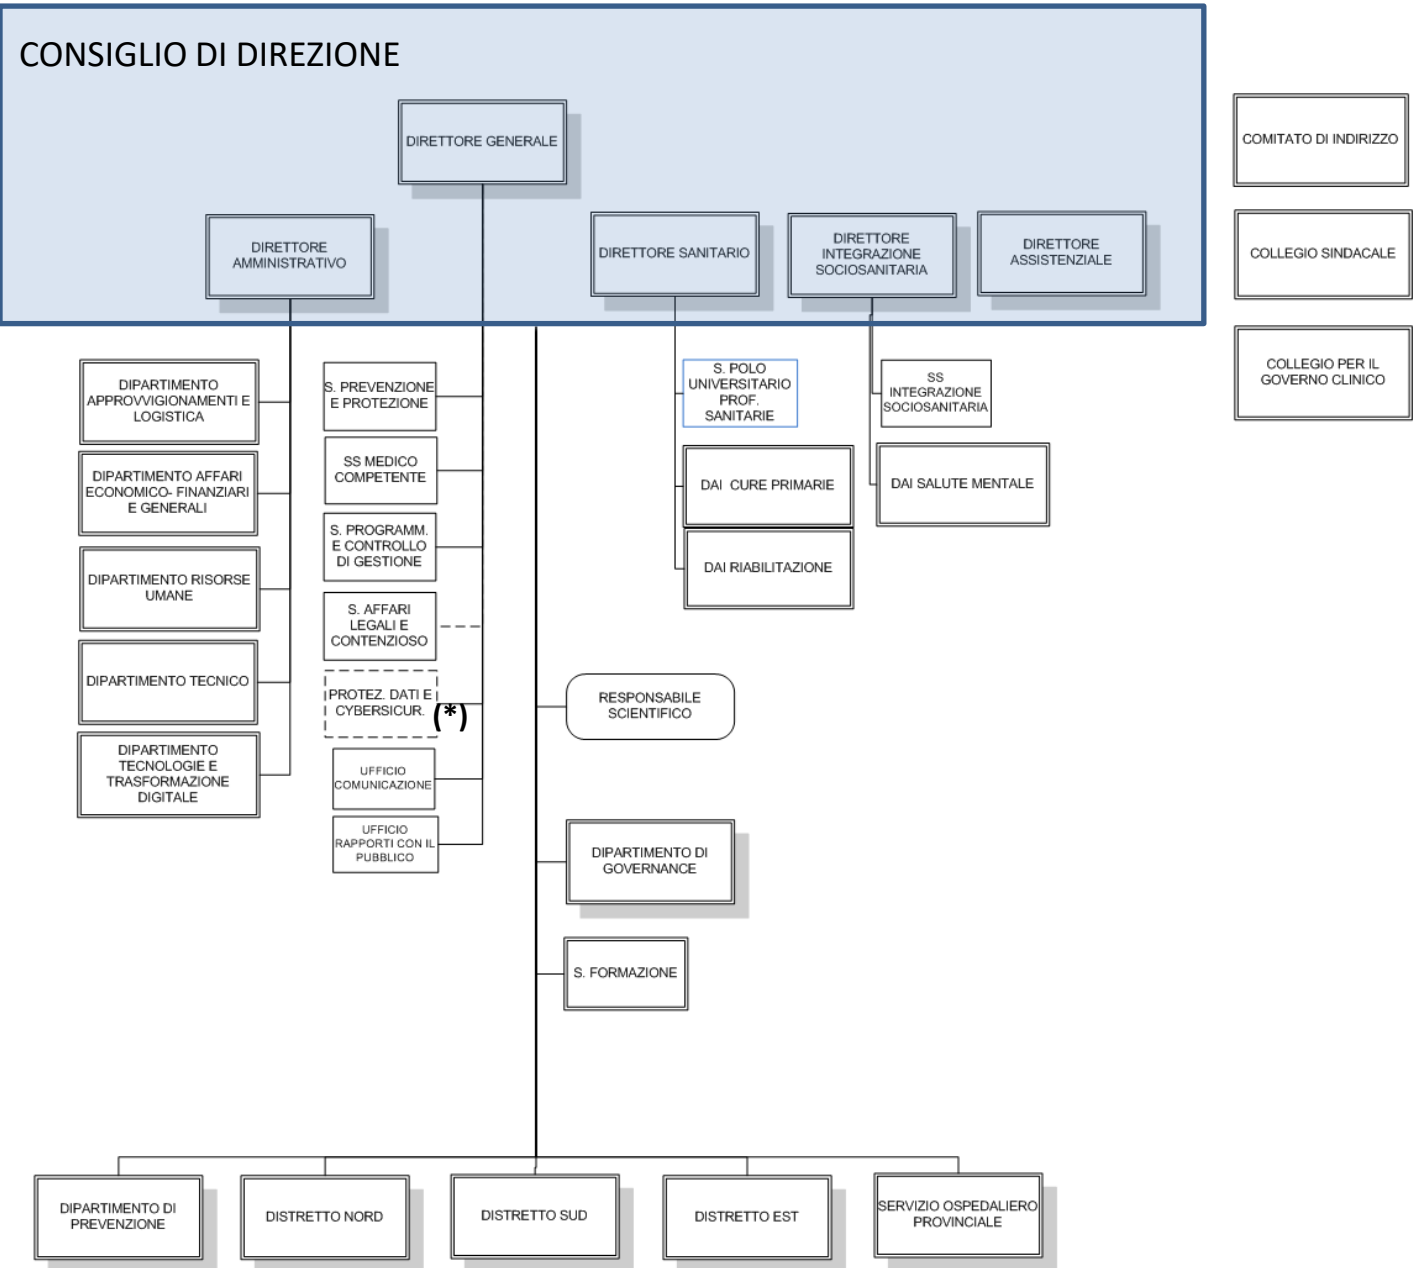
CONSIGLIO DI DIREZIONE

DIRETTORE GENERALE

DIRETTORE AMMINISTRATIVO

DIRETTORE SANITARIO

DIRETTORE INTEGRAZIONE SOCIOSANITARIA

DIRETTORE ASSISTENZIALE

COMITATO DI INDIRIZZO

COLLEGIO SINDACALE

COLLEGIO PER IL GOVERNO CLINICO

DIPARTIMENTO APPROVVIGIONAMENTI E LOGISTICA

DIPARTIMENTO AFFARI ECONOMICO- FINANZIARI E GENERALI

DIPARTIMENTO RISORSE UMANE

DIPARTIMENTO TECNICO

DIPARTIMENTO TECNOLOGIE E TRASFORMAZIONE DIGITALE

S. PREVENZIONE E PROTEZIONE

SS MEDICO COMPETENTE

S. PROGRAMM. E CONTROLLO DI GESTIONE

S. AFFARI LEGALI E CONTENZIOSO

PROTEZ. DATI E CYBERSICUR. (*)

UFFICIO COMUNICAZIONE

UFFICIO RAPPORTI CON IL PUBBLICO

S. POLO UNIVERSITARIO PROF. SANITARIE

DAI CURE PRIMARIE

DAI RIABILITAZIONE

SS INTEGRAZIONE SOCIOSANITARIA

DAI SALUTE MENTALE

RESPONSABILE SCIENTIFICO

DIPARTIMENTO DI GOVERNANCE

S. FORMAZIONE

DIPARTIMENTO DI PREVENZIONE

DISTRETTO NORD

DISTRETTO SUD

DISTRETTO EST

SERVIZIO OSPEDALIERO PROVINCIALE